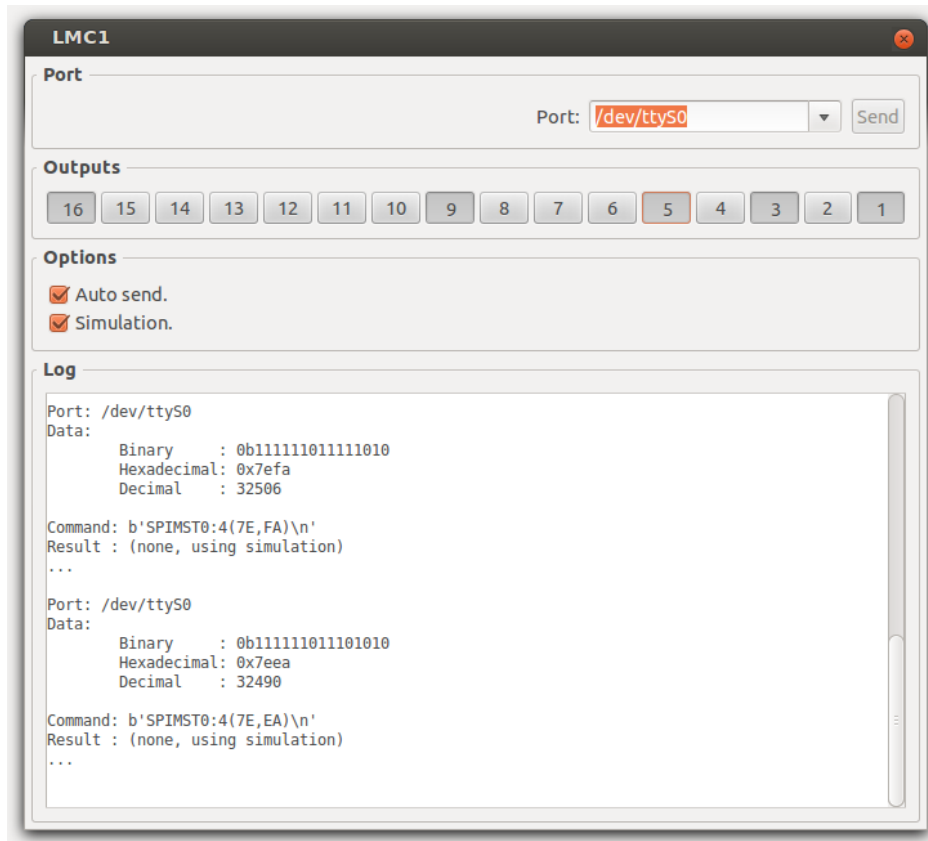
LMC1

Port

Port: /dev/ttyS0 Send

Outputs

16 15 14 13 12 11 10 9 8 7 6 5 4 3 2 1

Options

Auto send.

Simulation.

Log

Port: /dev/ttyS0
Data:
Binary : 0b111111011111010
Hexadecimal: 0x7efa
Decimal : 32506

Command: b'SPIMST0:4(7E,FA)\n'
Result : (none, using simulation)
...

Port: /dev/ttyS0
Data:
Binary : 0b111111011101010
Hexadecimal: 0x7eea
Decimal : 32490

Command: b'SPIMST0:4(7E,EA)\n'
Result : (none, using simulation)
...